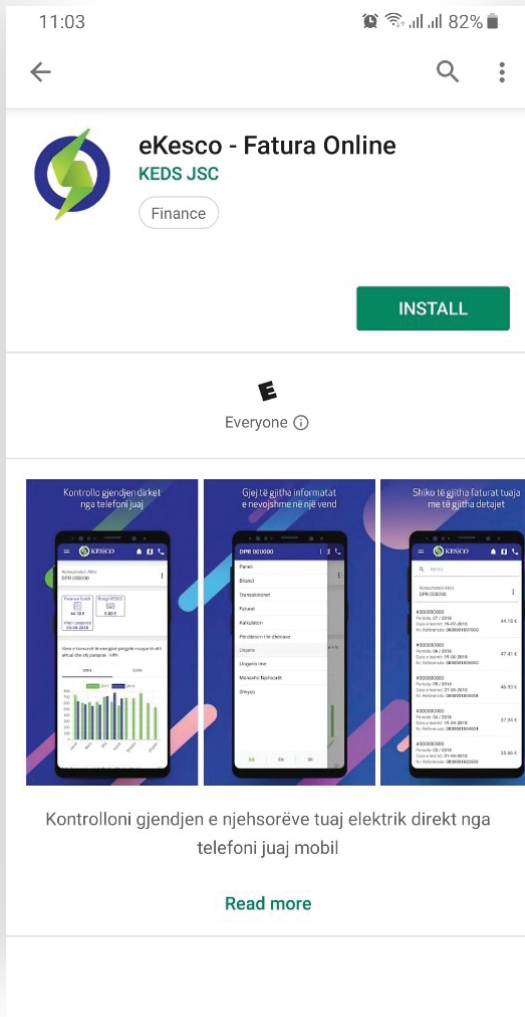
11:03

82%

eKesco - Fatura Online

KEDS JSC

Finance

INSTALL

E

Everyone ⓘ

Kontrollo gjendjen direkt nga telefoni juaj

KESCO

DPR 000000

Gjej të gjitha informatat e nevojshme në një vend

DPR 000000

Paneli

Bilanci

Transaksionet

Faturat

Kalkulatori

Përditësim i të dhënave

Lajmet

Ulegarie ime

Menaxho Njoftimet

Shiko të gjitha faturat tuaja me të gjitha detajet

KESCO

DPR 000000

Kontrolloni gjendjen e njehsorëve tuaj elektrik direkt nga telefoni juaj mobil

Read more